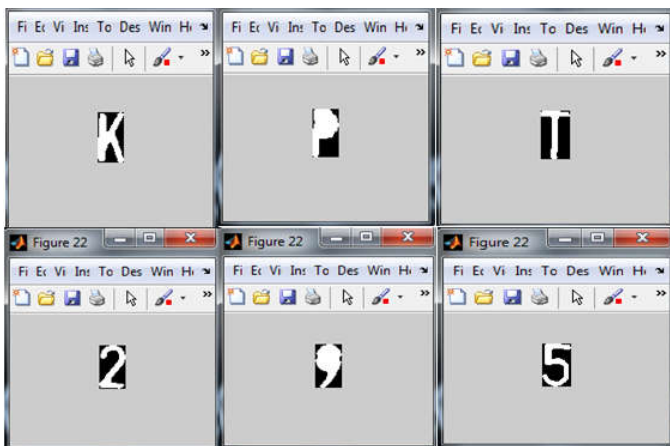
Fi Ec Vi Ins To Des Win He

K

Fi Ec Vi Ins To Des Win He

P

Fi Ec Vi Ins To Des Win He

T

Figure 22

Fi Ec Vi Ins To Des Win He

2

Figure 22

Fi Ec Vi Ins To Des Win He

9

Figure 22

Fi Ec Vi Ins To Des Win He

5